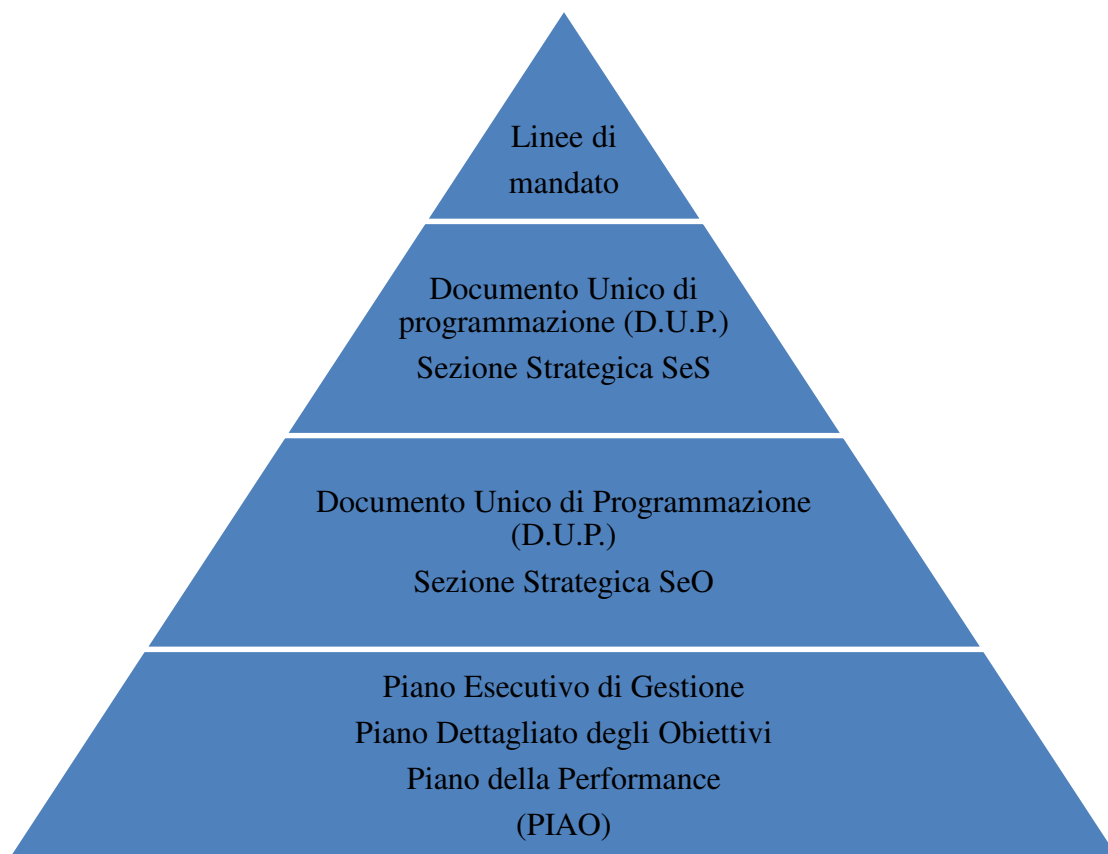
Linee di mandato

Documento Unico di programmazione (D.U.P.)
Sezione Strategica SeS

Documento Unico di Programmazione (D.U.P.)
Sezione Strategica SeO

Piano Esecutivo di Gestione
Piano Dettagliato degli Obiettivi
Piano della Performance
(PIAO)